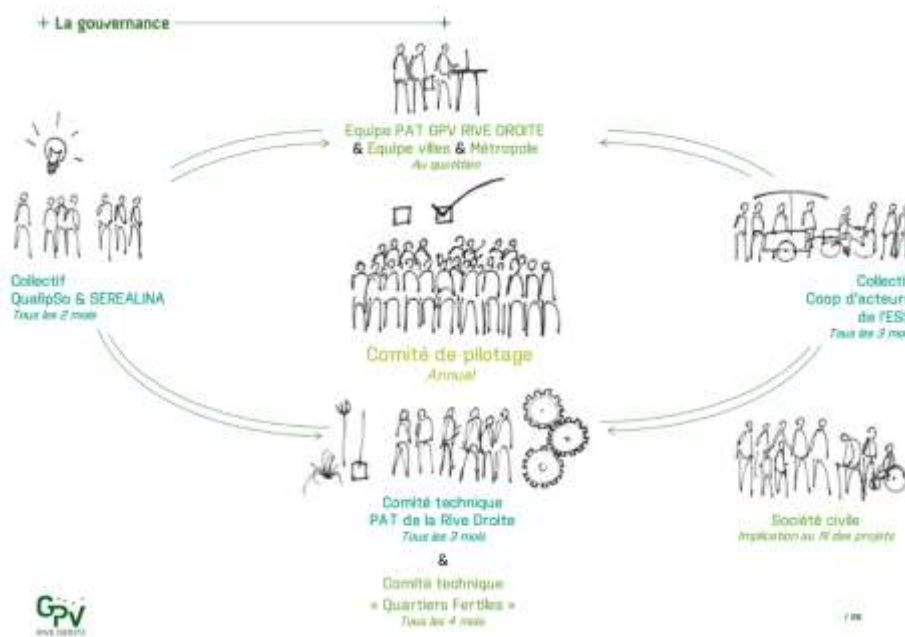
+ La gouvernance

Equipe PAT GPV RIVE DROITE & Equipe villes & Métropole
Au quotidien

Collectif QualipSo & SEREALINA
Tous les 2 mois

Collecti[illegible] Coop d'acteur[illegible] de l'ES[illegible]
Tous les 3 mo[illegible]

Comité de pilotage
Annuel

Comité technique PAT de la Rive Droite
Tous les 2 mois

&

Comité technique « Quartiers Fertiles »
Tous les 4 mois

Société civile
Implication au fil des projets

GPV
RIVE DROITE

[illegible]